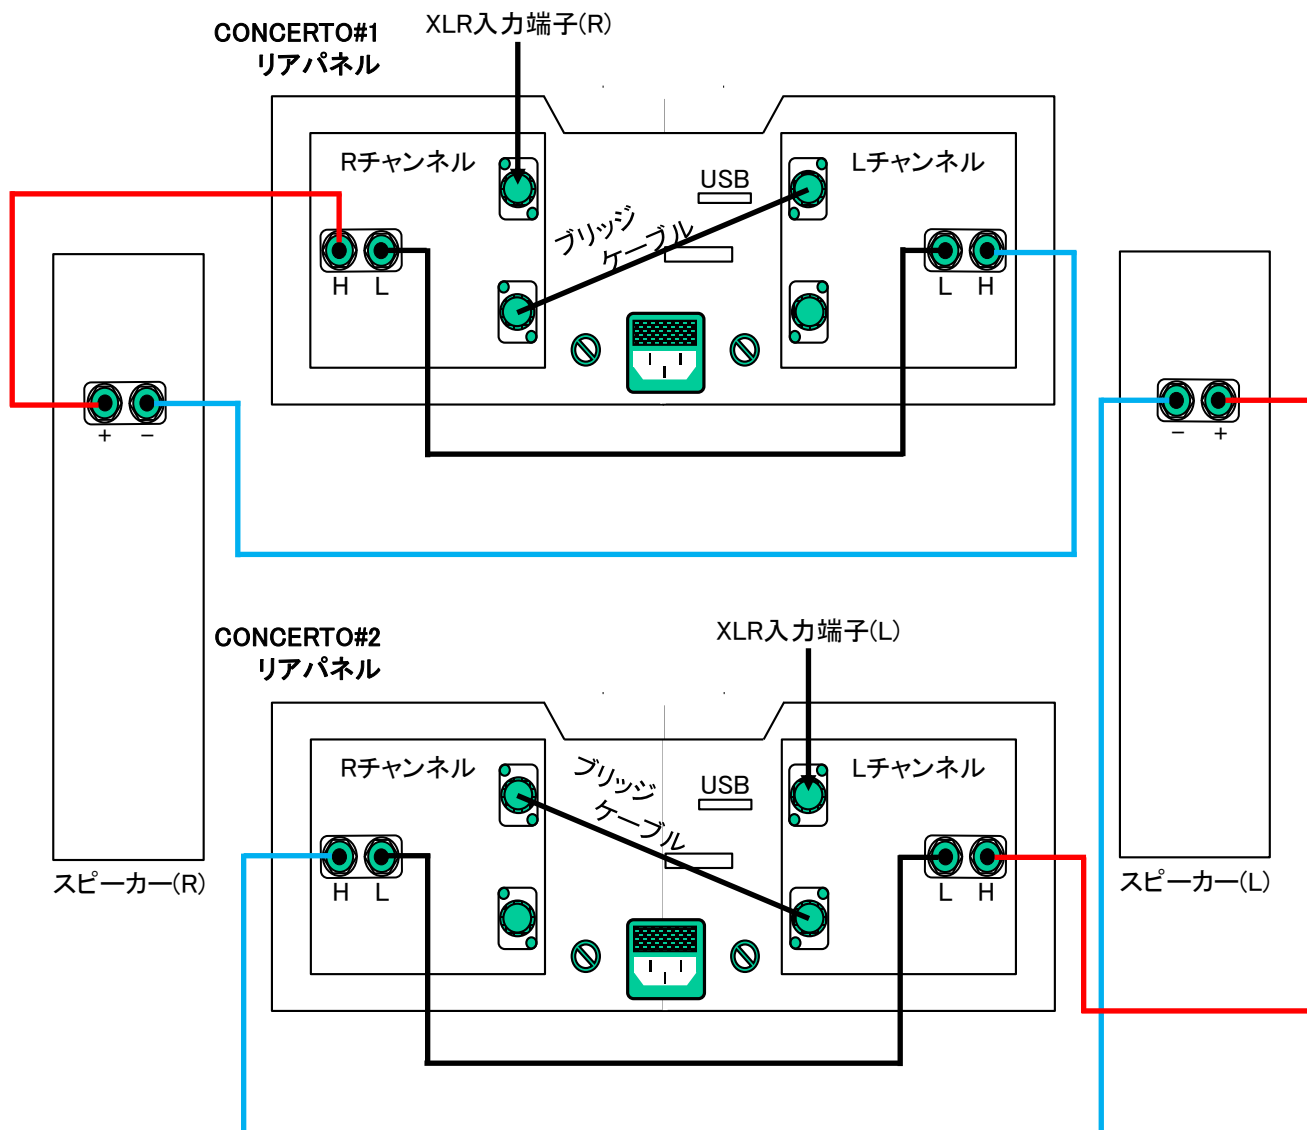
CONCERTO#1
リアパネル

XLR入力端子(R)

Rチャンネル

USB

Lチャンネル

ブリッジ
ケーブル

H L

L H

+ −

− +

CONCERTO#2
リアパネル

XLR入力端子(L)

Rチャンネル

ブリッジ
ケーブル

USB

Lチャンネル

H L

L H

スピーカー(R)

スピーカー(L)